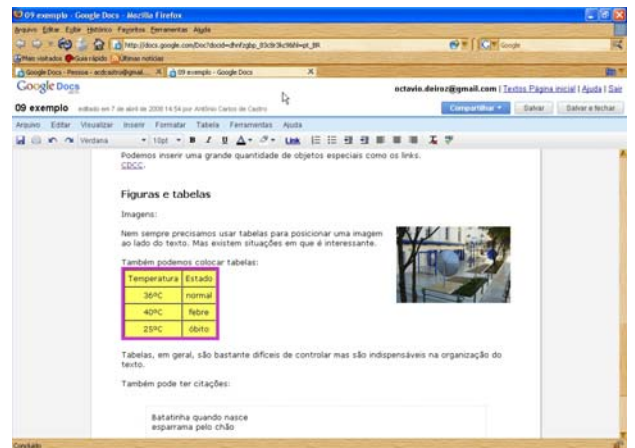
09 exemplo - Google Docs - Mozilla Firefox

Arquivo Editar Exibir Histórico Favoritos Ferramentas Ajuda

http://docs.google.com/Doc?docid=dhrfzgbp_93c8r3kc96hl=pt_BR

Google

Mais visitados Guia rápido Últimas notícias

Google Docs - Pessoa - acdcastro@gmail... 09 exemplo - Google Docs

Google Docs

octavio.deiroz@gmail.com | Textos Página inicial | Ajuda | Sair

09 exemplo editado em 7 de abril de 2008 14:54 por Antônio Carlos de Castro

Compartilhar Salvar Salvar e fechar

Arquivo Editar Visualizar Inserir Formatar Tabela Ferramentas Ajuda

Verdana 10pt B I U Link

Podemos inserir uma grande quantidade de objetos especiais como os links. CBCC.

Figuras e tabelas

Imagens:

Nem sempre precisamos usar tabelas para posicionar uma imagem ao lado do texto. Mas existem situações em que é interessante.

Também podemos colocar tabelas:

| Temperatura | Estado |
|---|---|
| 36ºC | normal |
| 40ºC | febre |
| 25ºC | óbito |

Tabelas, em geral, são bastante difíceis de controlar mas são indispensáveis na organização do texto.

Também pode ter citações:

Batatinha quando nasce
esparrama pelo chão

Concluído